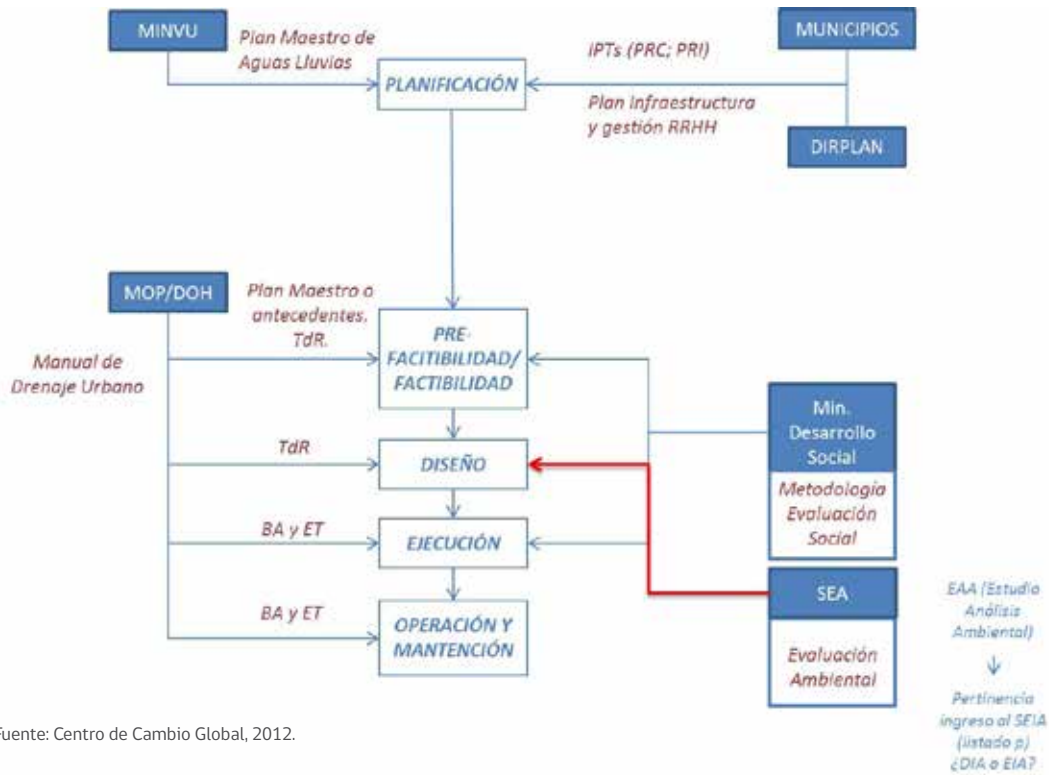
MINVU

Plan Maestro de Aguas Lluvias

PLANIFICACIÓN

IPTs (PRC; PRI)

MUNICIPIOS

Plan Infraestructura y gestión RRHH

DIRPLAN

MOP/DOH

Plan Maestro o antecedentes. TdR.

Manual de Drenaje Urbano

PRE-FACITIBILIDAD/ FACTIBILIDAD

Min. Desarrollo Social

Metodología Evaluación Social

TdR

DISEÑO

BA y ET

EJECUCIÓN

SEA

BA y ET

OPERACIÓN Y MANTENCIÓN

Evaluación Ambiental

EAA (Estudio Análisis Ambiental)

Pertinencia ingreso al SEIA (listado p) ¿DIA o EIA?

Fuente: Centro de Cambio Global, 2012.